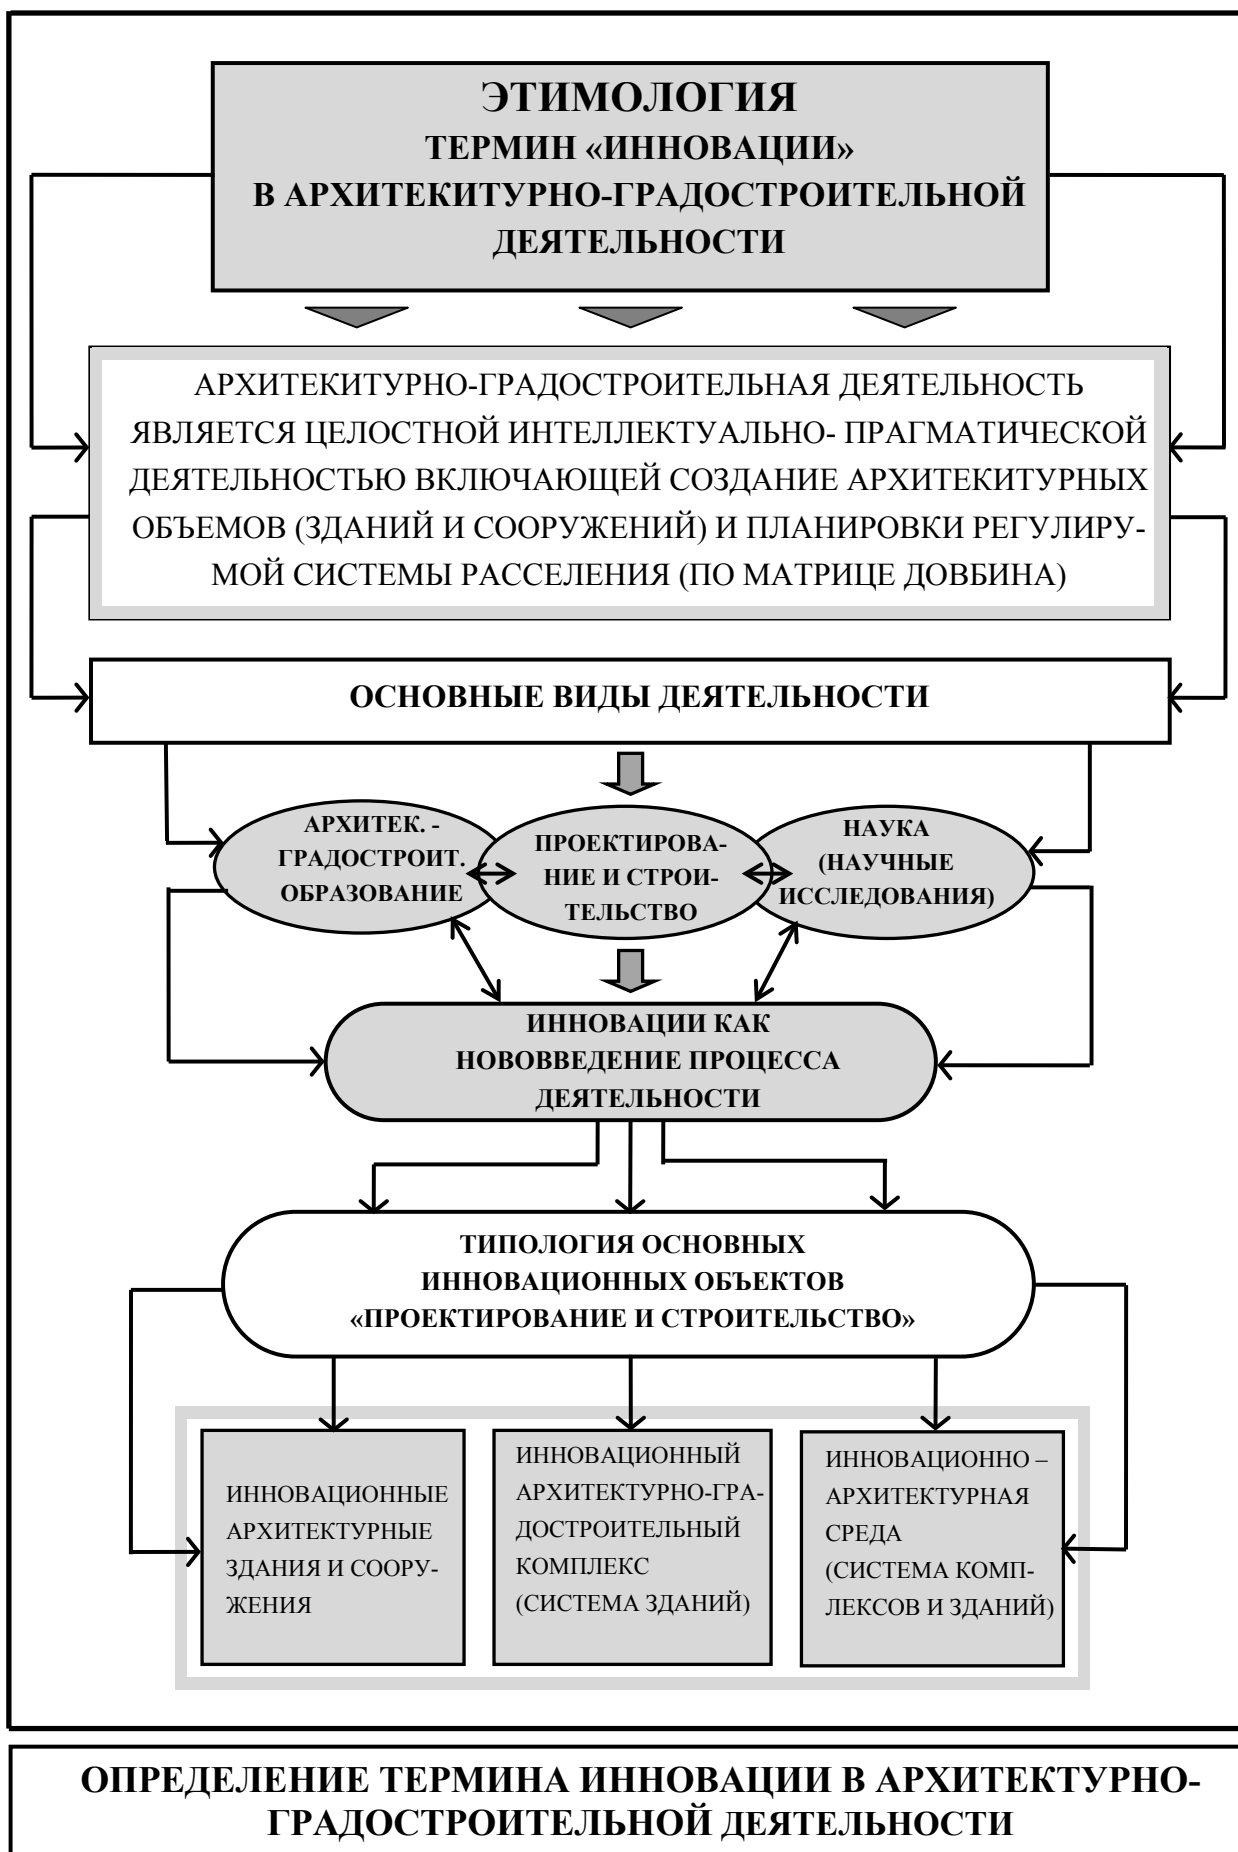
ЭТИМОЛОГИЯ
ТЕРМИН «ИННОВАЦИИ»
В АРХИТЕКИТУРНО-ГРАДОСТРОИТЕЛЬНОЙ ДЕЯТЕЛЬНОСТИ

АРХИТЕКИТУРНО-ГРАДОСТРОИТЕЛЬНАЯ ДЕЯТЕЛЬНОСТЬ ЯВЛЯЕТСЯ ЦЕЛОСТНОЙ ИНТЕЛЛЕКТУАЛЬНО- ПРАГМАТИЧЕСКОЙ ДЕЯТЕЛЬНОСТЬЮ ВКЛЮЧАЮЩЕЙ СОЗДАНИЕ АРХИТЕКИТУРНЫХ ОБЪЕМОВ (ЗДАНИЙ И СООРУЖЕНИЙ) И ПЛАНИРОВКИ РЕГУЛИРУМОЙ СИСТЕМЫ РАССЕЛЕНИЯ (ПО МАТРИЦЕ ДОВБИНА)

ОСНОВНЫЕ ВИДЫ ДЕЯТЕЛЬНОСТИ

АРХИТЕК. - ГРАДОСТРОИТ. ОБРАЗОВАНИЕ

ПРОЕКТИРОВАНИЕ И СТРОИТЕЛЬСТВО

НАУКА (НАУЧНЫЕ ИССЛЕДОВАНИЯ)

ИННОВАЦИИ КАК НОВОВВЕДЕНИЕ ПРОЦЕССА ДЕЯТЕЛЬНОСТИ

ТИПОЛОГИЯ ОСНОВНЫХ ИННОВАЦИОННЫХ ОБЪЕКТОВ «ПРОЕКТИРОВАНИЕ И СТРОИТЕЛЬСТВО»

ИННОВАЦИОННЫЕ АРХИТЕКТУРНЫЕ ЗДАНИЯ И СООРУЖЕНИЯ

ИННОВАЦИОННЫЙ АРХИТЕКТУРНО-ГРАДОСТРОИТЕЛЬНЫЙ КОМПЛЕКС (СИСТЕМА ЗДАНИЙ)

ИННОВАЦИОННО – АРХИТЕКТУРНАЯ СРЕДА (СИСТЕМА КОМПЛЕКСОВ И ЗДАНИЙ)

ОПРЕДЕЛЕНИЕ ТЕРМИНА ИННОВАЦИИ В АРХИТЕКТУРНО-ГРАДОСТРОИТЕЛЬНОЙ ДЕЯТЕЛЬНОСТИ